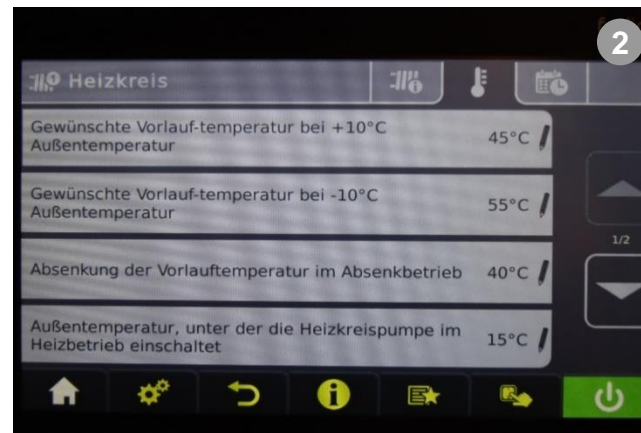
2

Heizkreis

Gewünschte Vorlauf-temperatur bei +10°C Außentemperatur 45°C

Gewünschte Vorlauf-temperatur bei -10°C Außentemperatur 55°C

Absenkung der Vorlauftemperatur im Absenkbetrieb 40°C

Außentemperatur, unter der die Heizkreispumpe im Heizbetrieb einschaltet 15°C

1/2